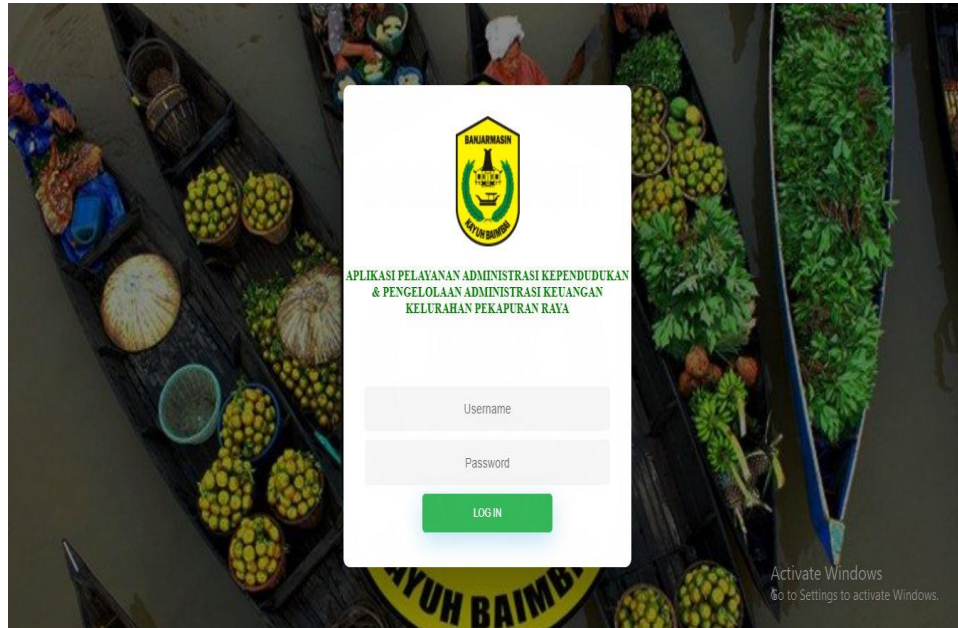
BANJARMASIN

KAYUH BAIMBAI

APLIKASI PELAYANAN ADMINISTRASI KEPENDUDUKAN & PENGELOLAAN ADMINISTRASI KEUANGAN KELURAHAN PEKAPURAN RAYA

Username

Password

LOG IN

YUH BAIMB

Activate Windows
Go to Settings to activate Windows.